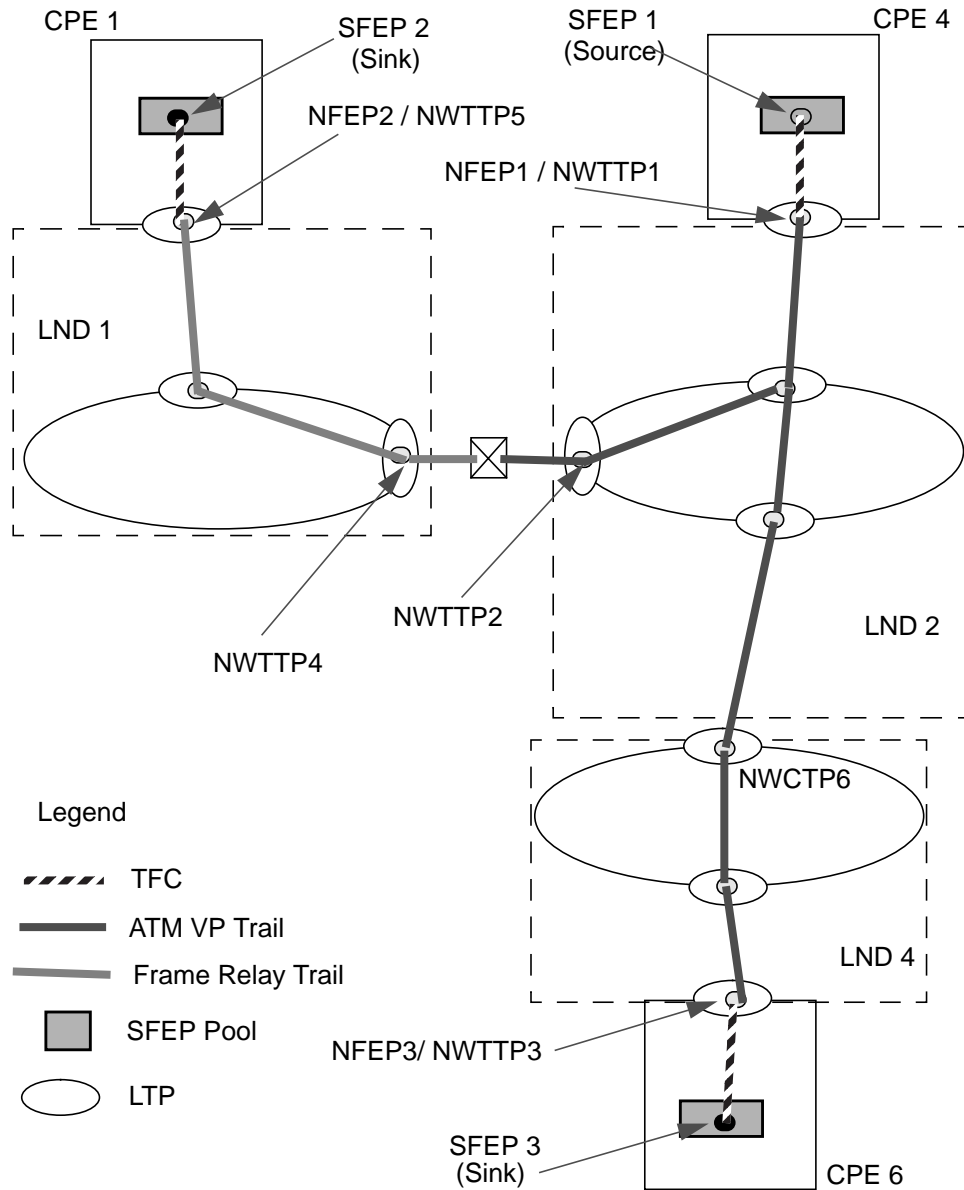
CPE 1

SFEP 2
(Sink)

SFEP 1
(Source)

CPE 4

NFEP2 / NWTTP5

NFEP1 / NWTTP1

LND 1

NWTTP2

NWTTP4

LND 2

NWCTP6

Legend

TFC

ATM VP Trail

Frame Relay Trail

SFEP Pool

LTP

LND 4

NFEP3/ NWTTP3

SFEP 3
(Sink)

CPE 6